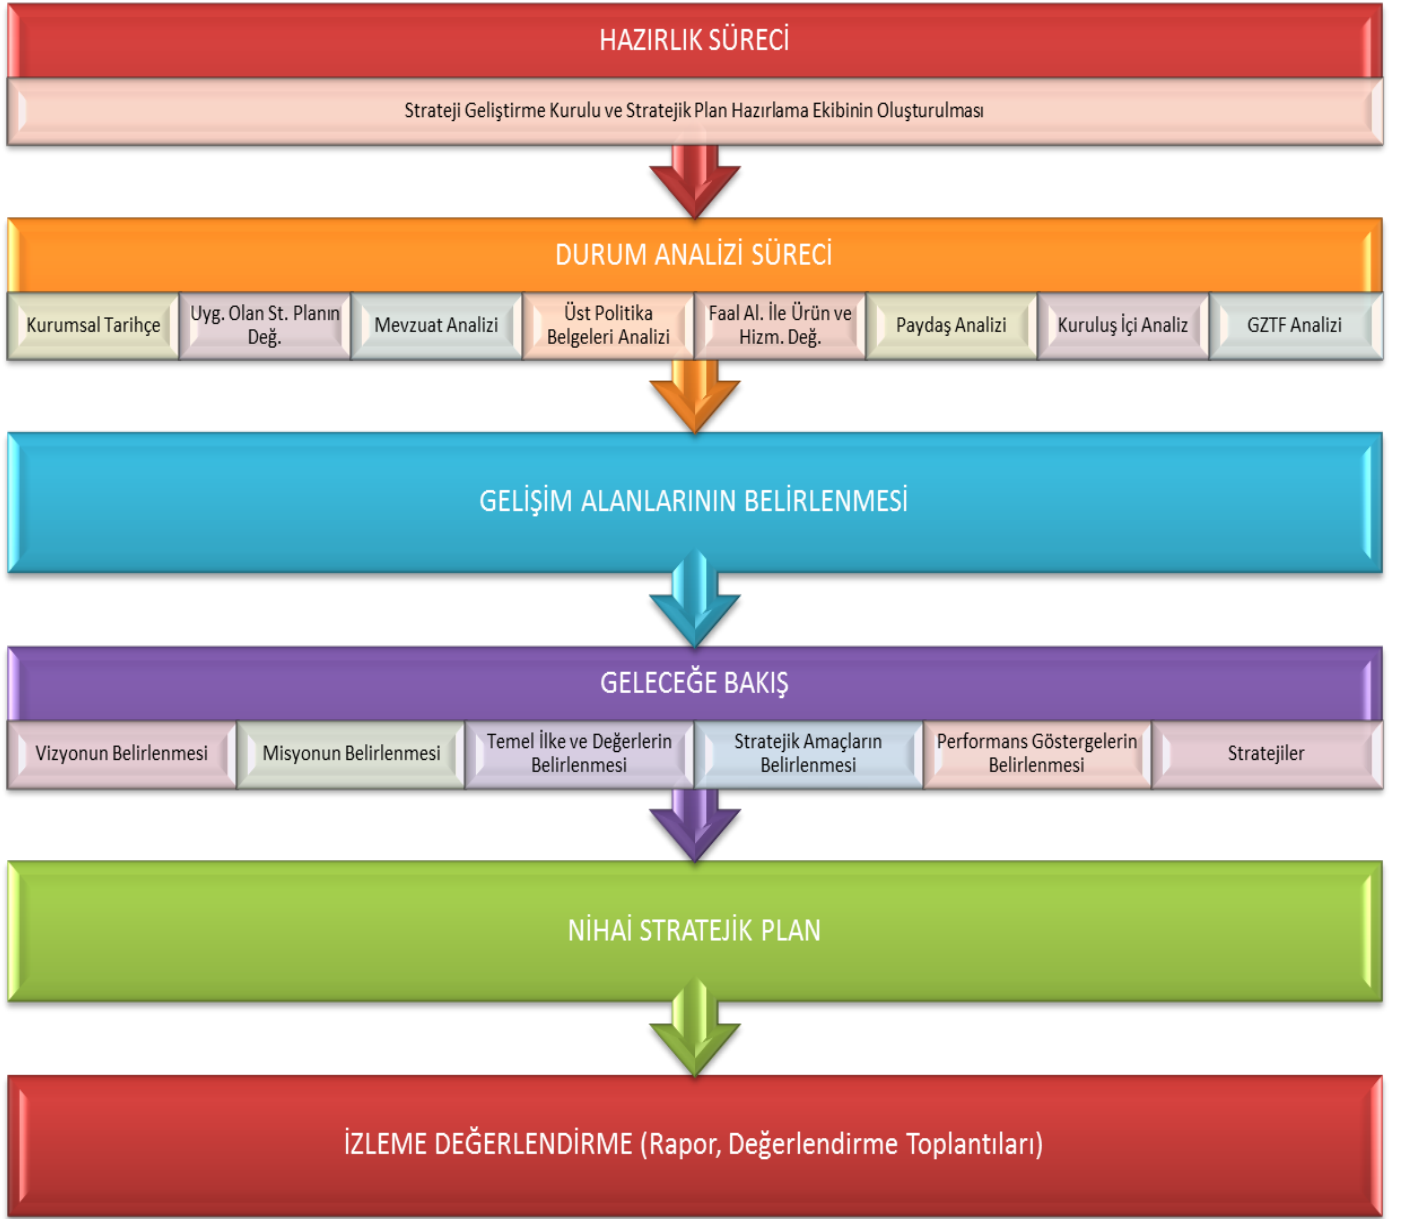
HAZIRLIK SÜRECİ

Strateji Geliştirme Kurulu ve Stratejik Plan Hazırlama Ekibinin Oluşturulması

DURUM ANALİZİ SÜRECİ

| Kurumsal Tarihçe | Uyg. Olan St. Planın Değ. | Mevzuat Analizi | Üst Politika Belgeleri Analizi | Faal Al. İle Ürün ve Hizm. Değ. | Paydaş Analizi | Kuruluş İçi Analiz | GZTF Analizi |
|---|---|---|---|---|---|---|---|

GELİŞİM ALANLARININ BELİRLENMESİ

GELECEĞE BAKIŞ

| Vizyonun Belirlenmesi | Misyonun Belirlenmesi | Temel İlke ve Değerlerin Belirlenmesi | Stratejik Amaçların Belirlenmesi | Performans Göstergelerin Belirlenmesi | Stratejiler |
|---|---|---|---|---|---|

NİHAİ STRATEJİK PLAN

İZLEME DEĞERLENDİRME (Rapor, Değerlendirme Toplantıları)